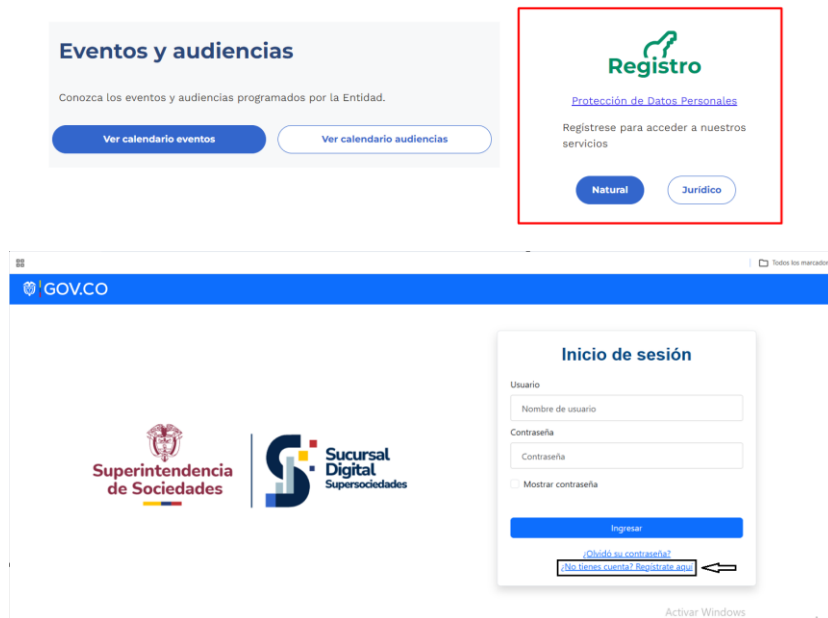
Eventos y audiencias

Conozca los eventos y audiencias programados por la Entidad.

Ver calendario eventos

Ver calendario audiencias

Registro

Protección de Datos Personales

Registrese para acceder a nuestros servicios

Natural

Jurídico

Todos los marcadores

GOV.CO

Superintendencia de Sociedades

Sucursal Digital Supersociedades

Inicio de sesión

Usuario

Nombre de usuario

Contraseña

Contraseña

Mostrar contraseña

Ingresar

¿Olvidó su contraseña?

¿No tienes cuenta? Registrate aquí

Activar Windows